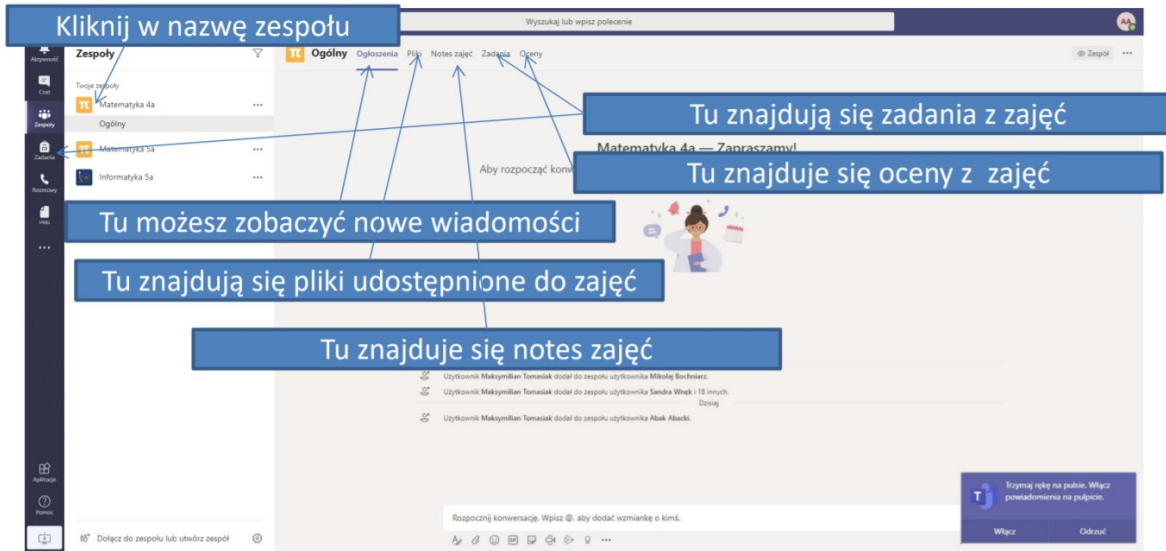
Kliknij w nazwę zespołu

Wyszukaj lub wpisz polecenie

AA

Aktywność

Czat

Zespoły

Zadania

Rozmowy

Pliki

...

Aplikacje

Pomoc

Zespoły

Twoje zespoły

Matematyka 4a

Ogólny

Matematyka 5a

Informatyka 5a

Dołącz do zespołu lub utwórz zespół

Ogólny Ogłoszenia Pliki Notes zajęć Zadania Oceny

Zespół

Tu znajdują się zadania z zajęć

Matematyka 4a — Zapraszamy!

Aby rozpocząć konw

Tu znajduje się oceny z zajęć

Tu możesz zobaczyć nowe wiadomości

Tu znajdują się pliki udostępnione do zajęć

Tu znajduje się notes zajęć

Użytkownik Maksymilian Tomasiak dodał do zespołu użytkownika Mikołaj Bochnierz.

Użytkownik Maksymilian Tomasiak dodał do zespołu użytkownika Sandra Wnęk i 18 innych.

Dzisiaj

Użytkownik Maksymilian Tomasiak dodał do zespołu użytkownika Abak Abacki.

Rozpocznij konwersację. Wpisz @, aby dodać wzmiankę o kimś.

Trzymaj rękę na pulsie. Włącz powiadomienia na pulpicie.

Włącz

Odrzuć